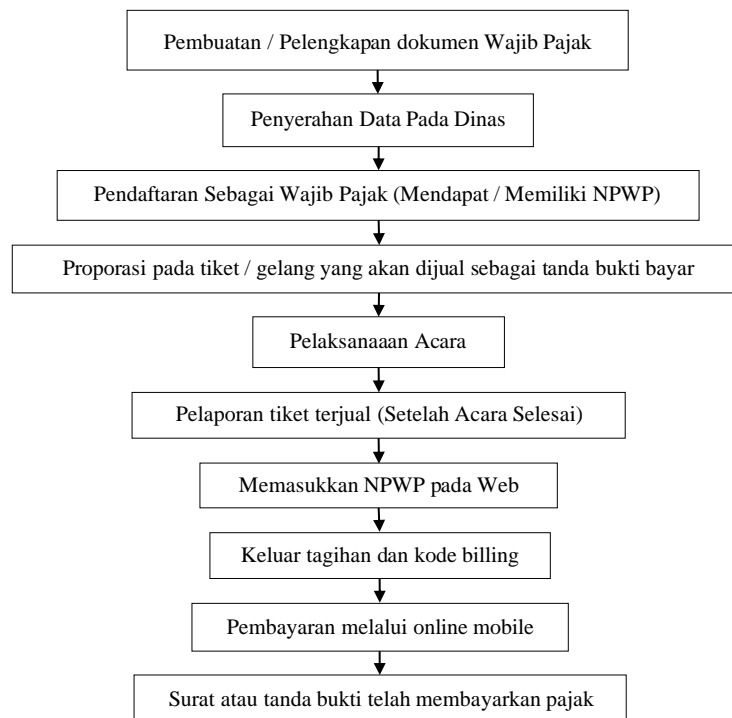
Pembuatan / Pelengkapan dokumen Wajib Pajak

Penyerahan Data Pada Dinas

Pendaftaran Sebagai Wajib Pajak (Mendapat / Memiliki NPWP)

Proporasi pada tiket / gelang yang akan dijual sebagai tanda bukti bayar

Pelaksanaaan Acara

Pelaporan tiket terjual (Setelah Acara Selesai)

Memasukkan NPWP pada Web

Keluar tagihan dan kode billing

Pembayaran melalui online mobile

Surat atau tanda bukti telah membayarkan pajak